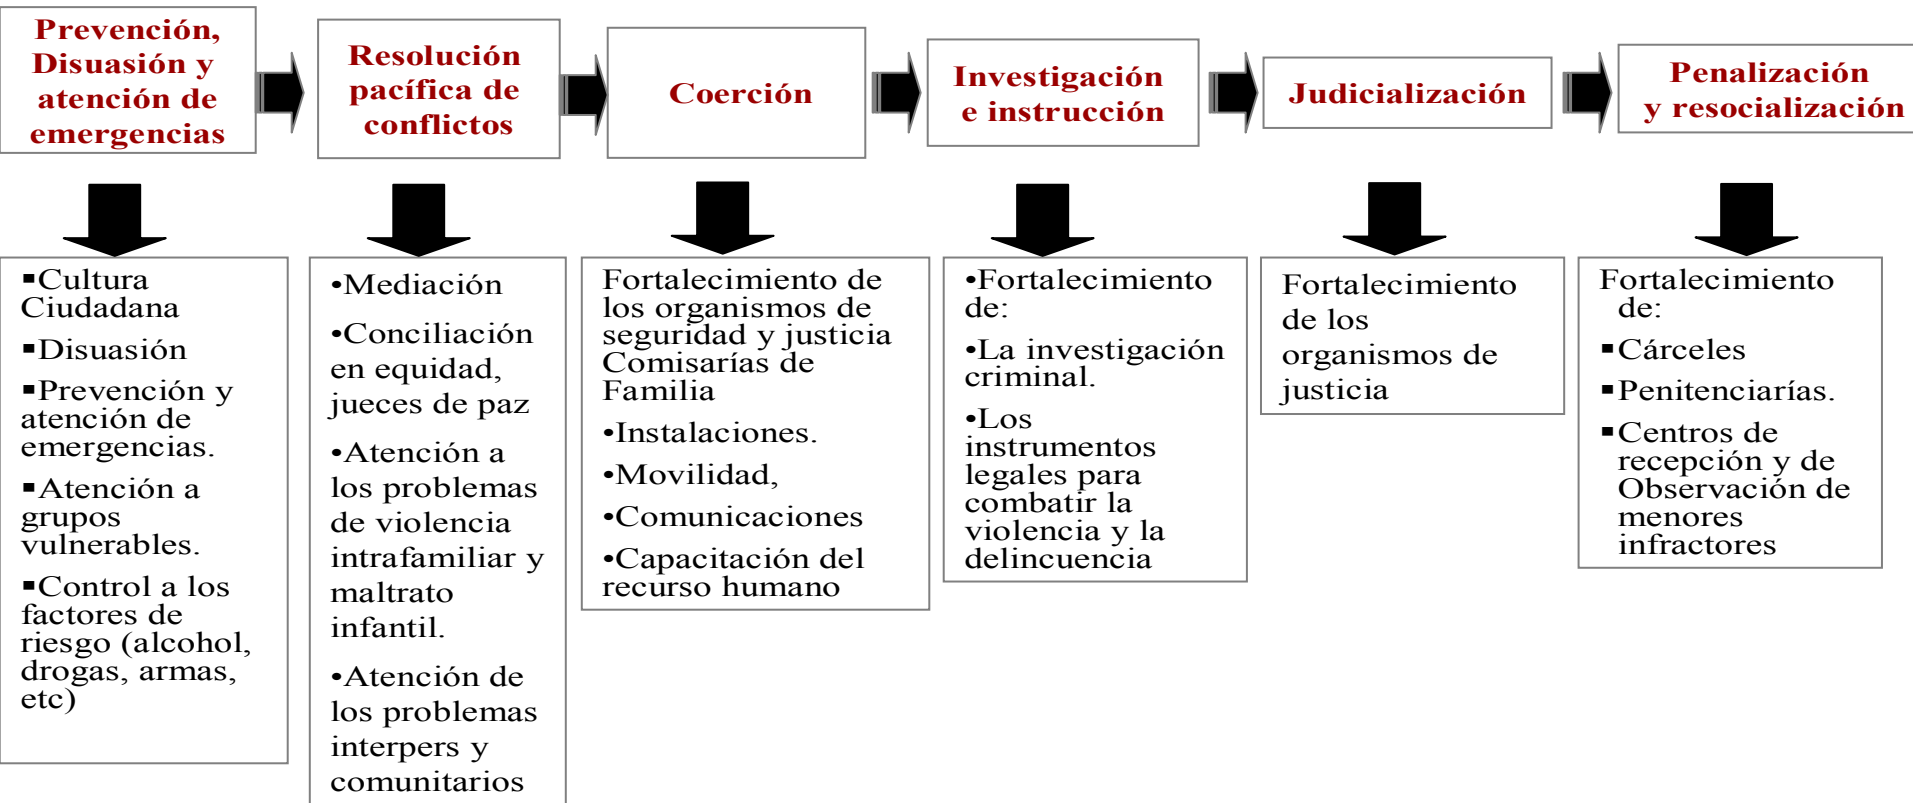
Prevención, Disuasión y atención de emergencias

Resolución pacífica de conflictos

Coerción

Investigación e instrucción

Judicialización

Penalización y resocialización

▪Cultura Ciudadana

▪Disuasión

▪Prevención y atención de emergencias.

▪Atención a grupos vulnerables.

▪Control a los factores de riesgo (alcohol, drogas, armas, etc)

•Mediación

•Conciliación en equidad, jueces de paz

•Atención a los problemas de violencia intrafamiliar y maltrato infantil.

•Atención de los problemas interpers y comunitarios

Fortalecimiento de los organismos de seguridad y justicia Comisarías de Familia

•Instalaciones.

•Movilidad,

•Comunicaciones

•Capacitación del recurso humano

•Fortalecimiento de:

•La investigación criminal.

•Los instrumentos legales para combatir la violencia y la delincuencia

Fortalecimiento de los organismos de justicia

Fortalecimiento de:

▪Cárceles

▪Penitenciarías.

▪Centros de recepción y de Observación de menores infractores